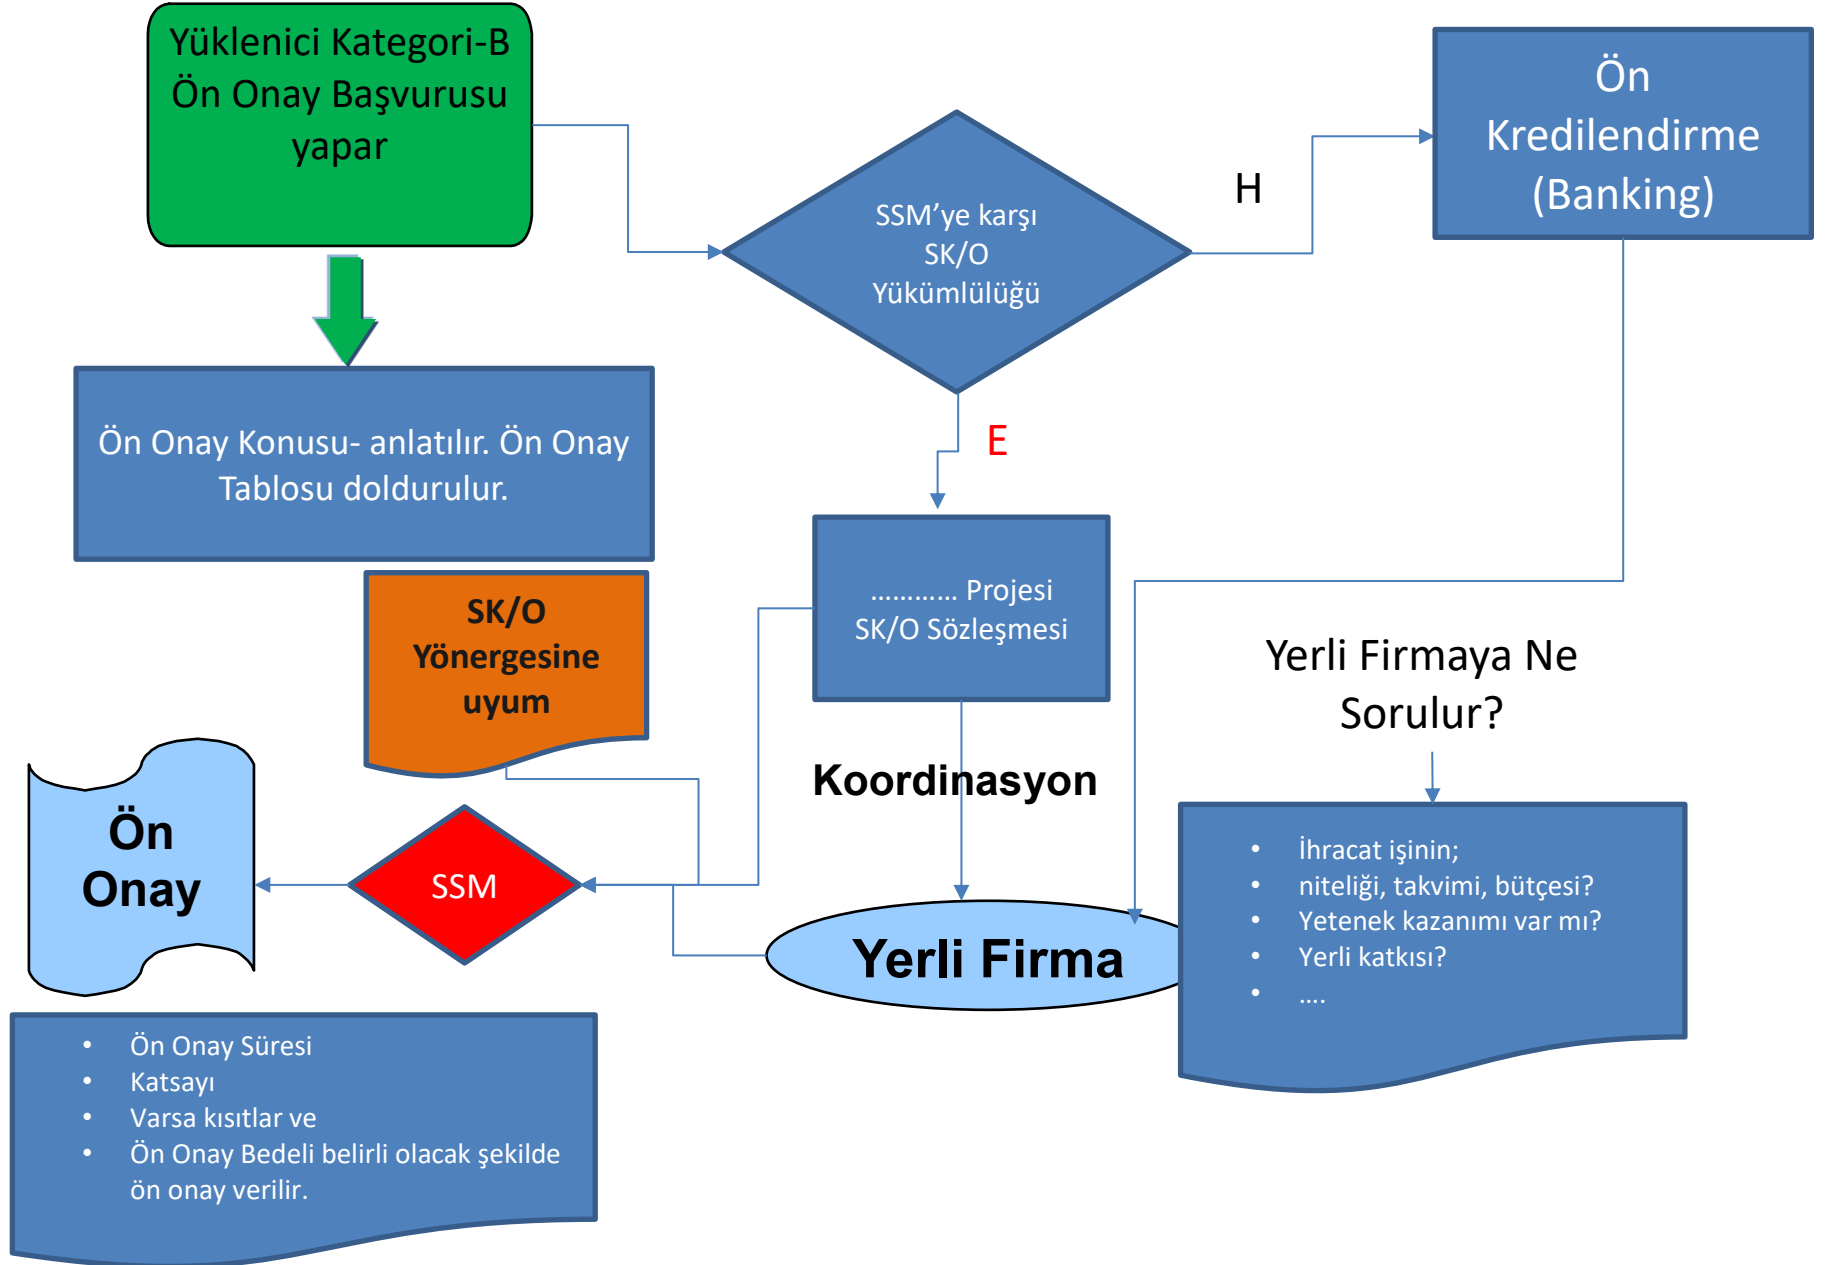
Yüklenici Kategori-B Ön Onay Başvurusu yapar

SSM'ye karşı SK/O Yükümlülüğü

H

Ön Kredilendirme (Banking)

Ön Onay Konusu- anlatılır. Ön Onay Tablosu doldurulur.

E

SK/O Yönergesine uyum

........... Projesi SK/O Sözleşmesi

Yerli Firmaya Ne Sorulur?

Koordinasyon

Ön Onay

SSM

Yerli Firma

- İhracat işinin;
- niteliği, takvimi, bütçesi?
- Yetenek kazanımı var mı?
- Yerli katkısı?
- ....

- Ön Onay Süresi
- Katsayı
- Varsa kısıtlar ve
- Ön Onay Bedeli belirli olacak şekilde ön onay verilir.